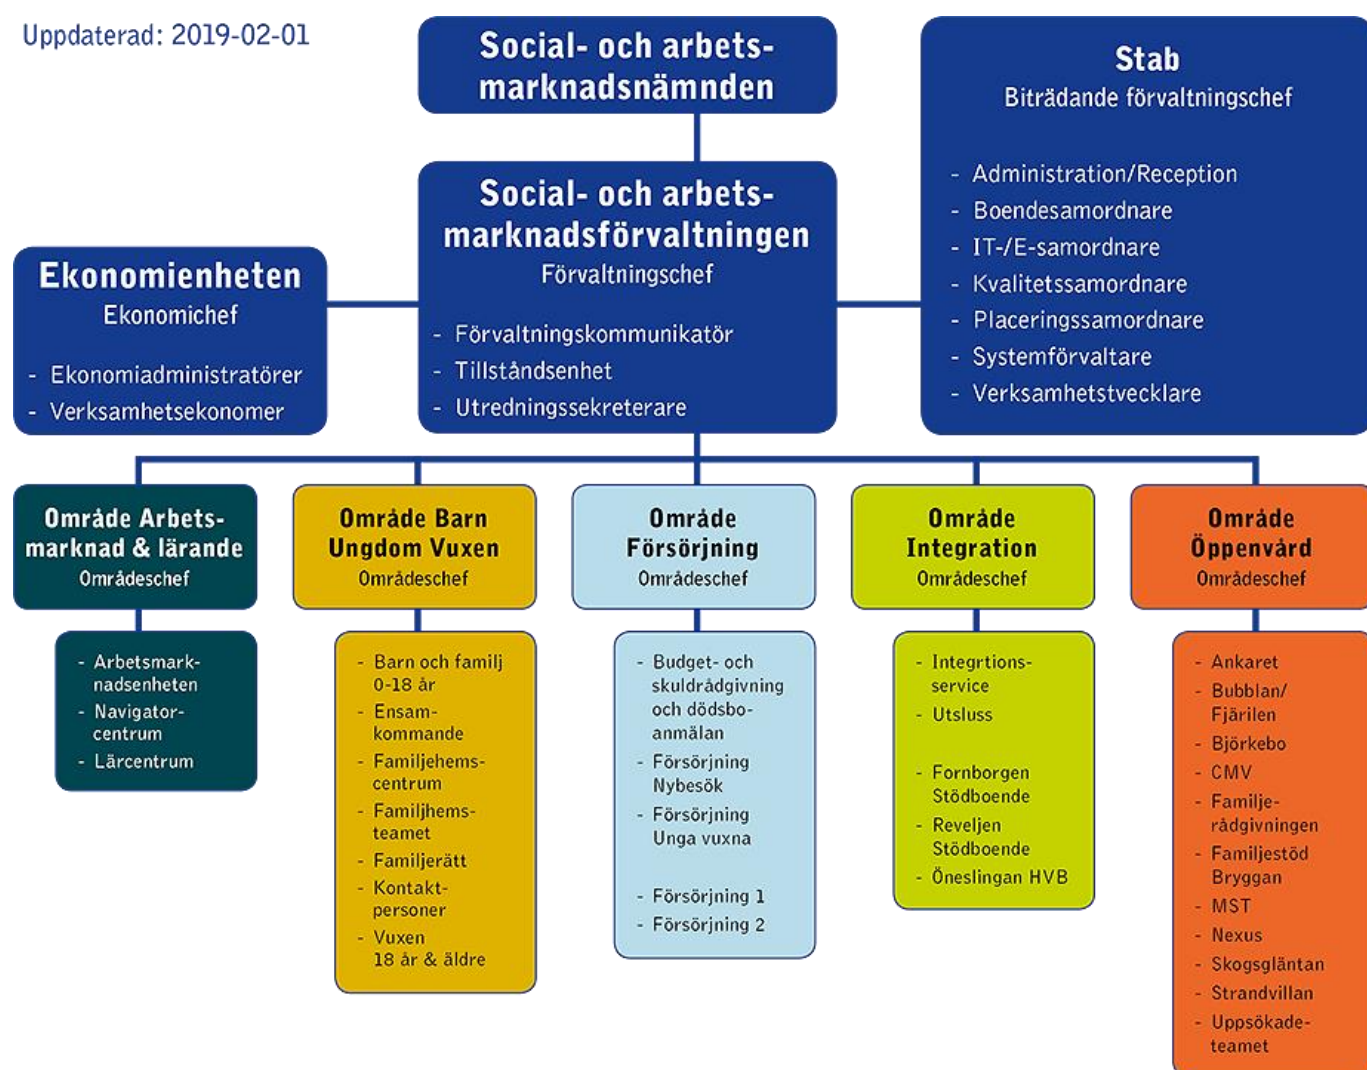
Uppdaterad: 2019-02-01

Social- och arbetsmarknadsnämnden

Stab
Biträdande förvaltningschef

- Administration/Reception
- Boendesamordnare
- IT-/E-samordnare
- Kvalitetssamordnare
- Placeringssamordnare
- Systemförvaltare
- Verksamhetsvecklare

Social- och arbetsmarknadsförvaltningen
Förvaltningschef

- Förvaltningskommunikatör
- Tillståndsenhet
- Utredningssekreterare

Ekonomienheten
Ekonomichef

- Ekonomiadministratörer
- Verksamhetsekonomer

Område Arbetsmarknad & lärande
Områdeschef

- Arbetsmarknadsenheten
- Navigatorcentrum
- Lärcentrum

Område Barn Ungdom Vuxen
Områdeschef

- Barn och familj 0-18 år
- Ensamkommande
- Familjehemscentrum
- Familjhemsteamet
- Familjerätt
- Kontaktpersoner
- Vuxen 18 år & äldre

Område Försörjning
Områdeschef

- Budget- och skuldrådgivning och dödsboanmälan
- Försörjning Nybesök
- Försörjning Unga vuxna
- Försörjning 1
- Försörjning 2

Område Integration
Områdeschef

- Integrtionsservice
- Utsluss
- Fornborgen Stödboende
- Reveljen Stödboende
- Öneslingan HVB

Område Öppenvård
Områdeschef

- Ankaret
- Bubblan/Fjärilen
- Björkebo
- CMV
- Familjerådgivningen
- Familjestöd Bryggan
- MST
- Nexus
- Skogsgläntan
- Strandvillan
- Uppsökadeteamet